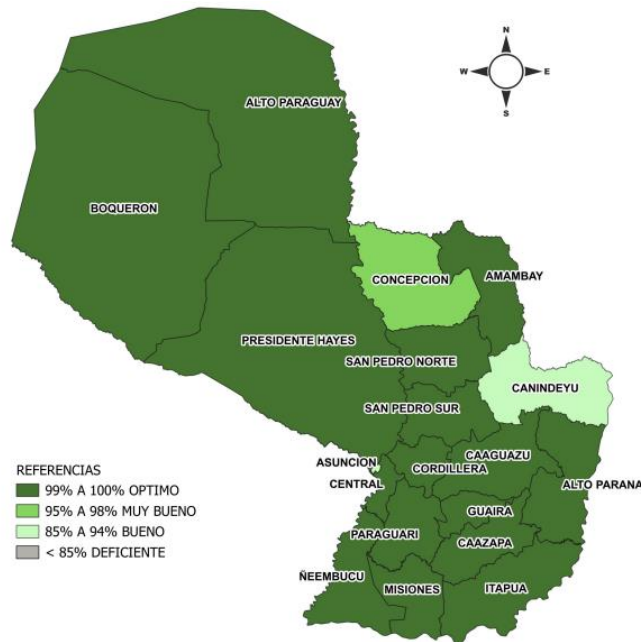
N
W
E
S

ALTO PARAGUAY

BOQUERON

CONCEPCION

AMAMBAY

PRESIDENTE HAYES

SAN PEDRO NORTE

CANINDEYU

SAN PEDRO SUR

ASUNCION

CAAGUAZU

CENTRAL

CORDILLERA

ALTO PARANA

GUAIRA

PARAGUARI

CAAZAPA

ÑEEMBUCU

MISIONES

ITAPUA

REFERENCIAS
99% A 100% OPTIMO
95% A 98% MUY BUENO
85% A 94% BUENO
< 85% DEFICIENTE